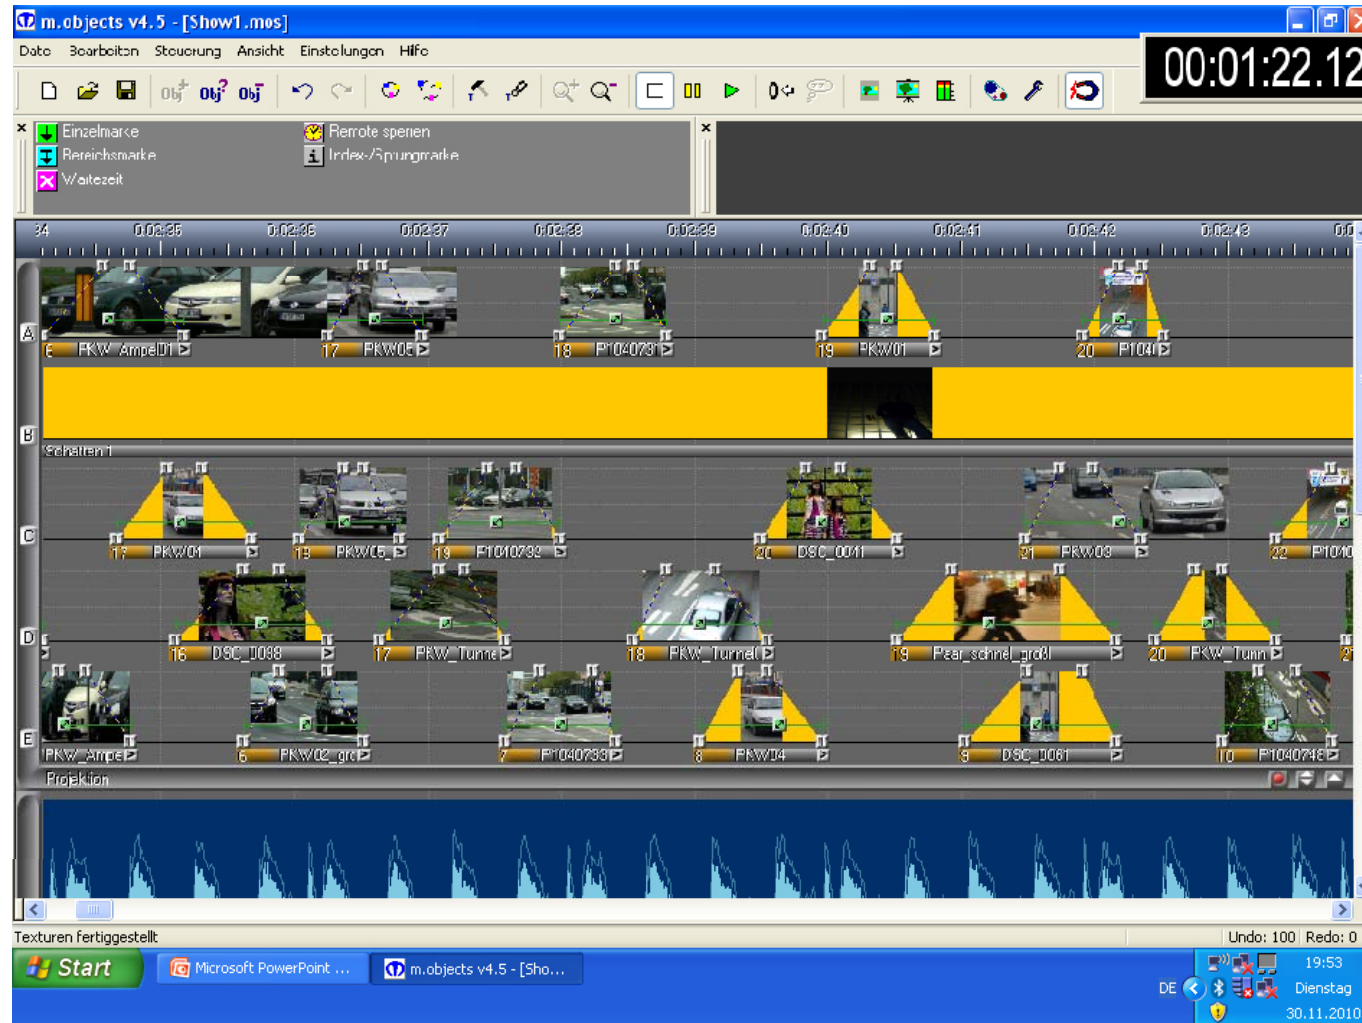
m.objects v4.5 - [Show1.mos]

Datei Bearbeiten Steuerung Ansicht Einstellungen Hilfe

00:01:22.12

Einzelmarke
Bereichsmarke
Wartezeit
Remote sperren
Index-/Sprungmarke

34 0:02:35 0:02:36 0:02:37 0:02:38 0:02:39 0:02:40 0:02:41 0:02:42 0:02:43 0:0

A
16 PKW_Ampel01
17 PKW05
18 P1040731
19 PKW01
20 P1040

B
Schalten 1

C
17 PKW01
18 PKW05
19 P1010732
20 DSC_0011
21 PKW03
22 P1010

D
16 DSC_0088
17 PKW_Tunne
18 PKW_Tunnel
19 Paar_schnel_groß
20 PKW_Tunn

E
PKW_Ampe
6 PKW02_gro
7 P1040733
8 PKW04
9 DSC_0061
10 P1040748

Projektion

Texturen fertiggestellt
Undo: 100 Redo: 0

Start
Microsoft PowerPoint ...
m.objects v4.5 - [Sho...
DE
19:53
Dienstag
30.11.2010